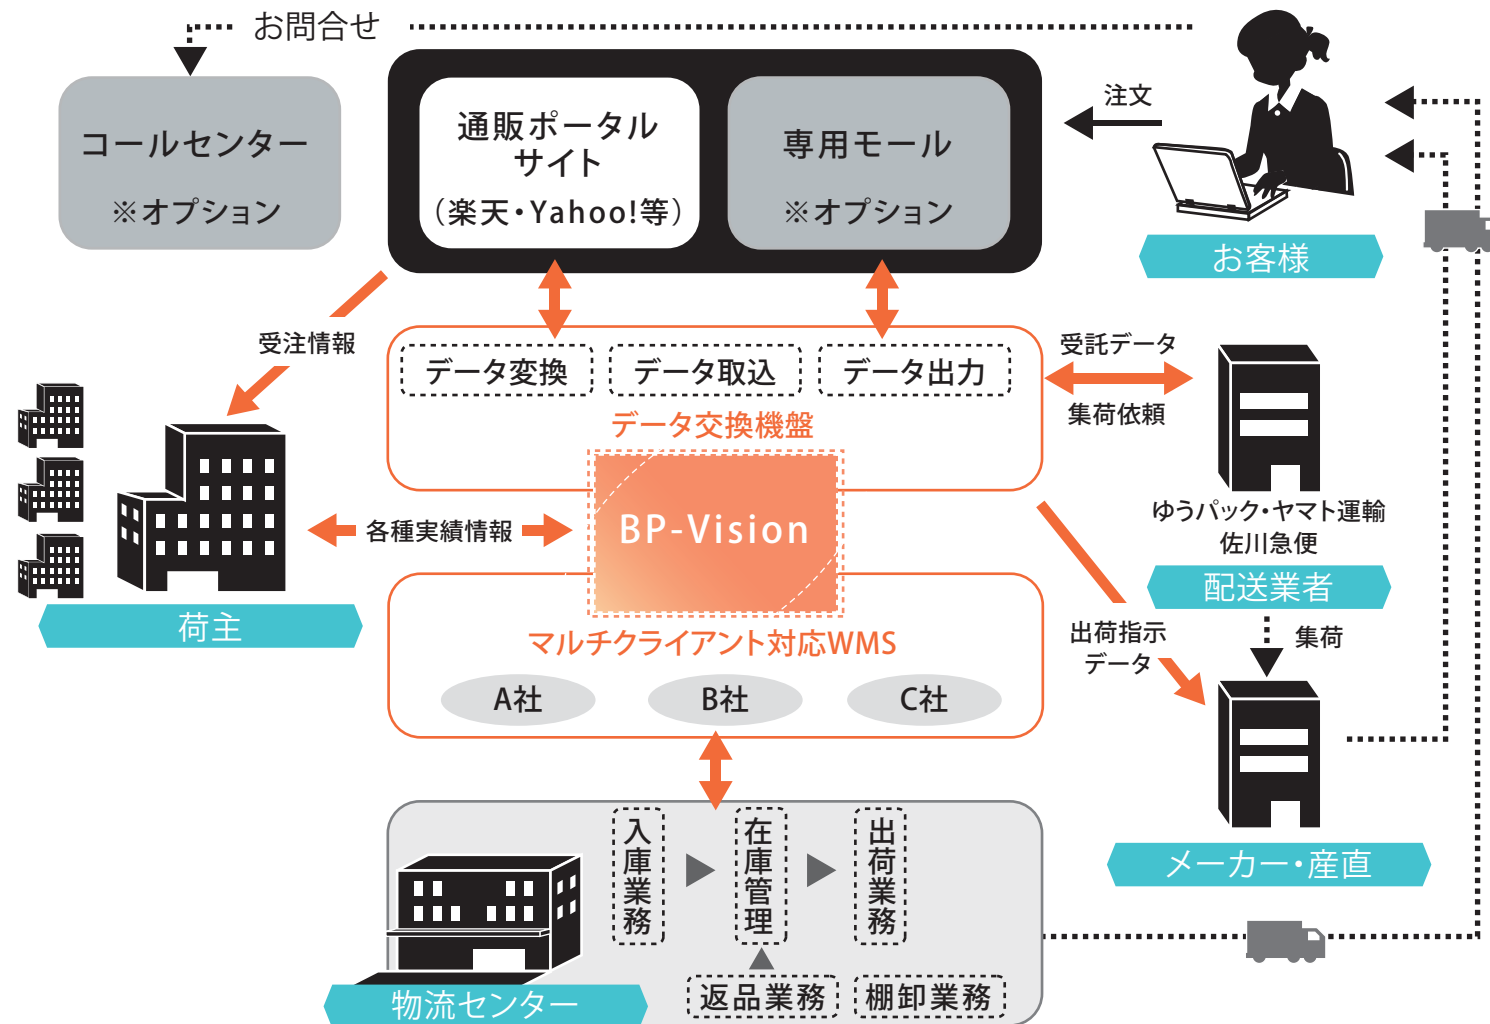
お問合せ

コールセンター
※オプション

通販ポータルサイト
（楽天・Yahoo!等）

専用モール
※オプション

注文

お客様

受注情報

データ変換
データ取込
データ出力
データ交換機盤

受託データ
集荷依頼

ゆうパック・ヤマト運輸
佐川急便
配送業者

各種実績情報

BP-Vision

荷主

マルチクライアント対応WMS
A社
B社
C社

出荷指示
データ

集荷

メーカー・産直

入庫業務
在庫管理
出荷業務
返品業務
棚卸業務

物流センター